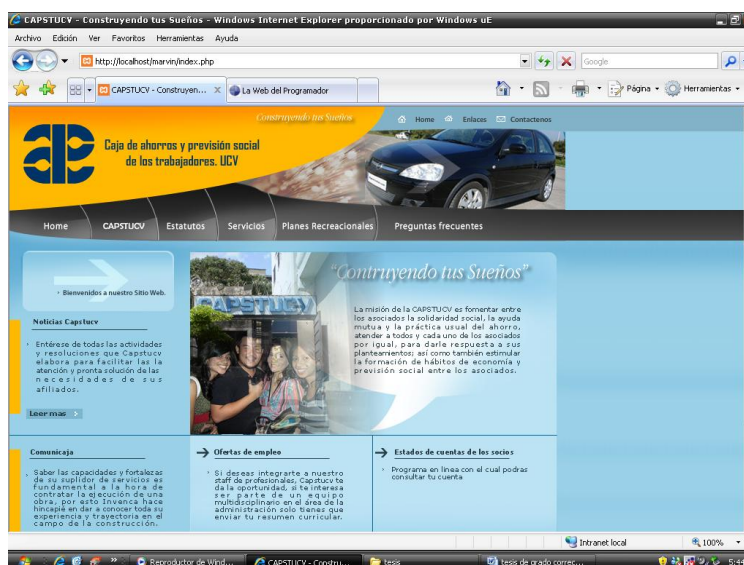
CAPSTUCV - Construyendo tus Sueños - Windows Internet Explorer proporcionado por Windows uE

Archivo Edición Ver Favoritos Herramientas Ayuda

http://localhost/marvin/index.php

Google

CAPSTUCV - Construyen...

La Web del Programador

Página Herramientas

Construyendo tus Sueños

Home Enlaces Contactenos

Caja de ahorros y previsión social de los trabajadores. UCV

Home CAPSTUCV Estatutos Servicios Planes Recreacionales Preguntas frecuentes

Bienvenidos a nuestro Sitio Web.

Noticias Capstucv

Entérese de todas las actividades y resoluciones que Capstucv elabora para facilitar las la atención y pronta solución de las necesidades de sus afiliados.

Leer mas

"Contruyendo tus Sueños"

CAPSTUCV

La misión de la CAPSTUCV es fomentar entre los asociados la solidaridad social, la ayuda mutua y la práctica usual del ahorro, atender a todos y cada uno de los asociados por igual, para darle respuesta a sus planteamientos; así como también estimular la formación de hábitos de economía y previsión social entre los asociados.

Comunicaja

Saber las capacidades y fortalezas de su suplidor de servicios es fundamental a la hora de contratar la ejecución de una obra, por esto Invenca hace hincapié en dar a conocer toda su experiencia y trayectoria en el campo de la construcción.

Ofertas de empleo

Si deseas integrarte a nuestro staff de profesionales, Capstucv te da la oportunidad, si te interesa ser parte de un equipo multidisciplinario en el área de la administración solo tienes que enviar tu resumen curricular.

Estados de cuentas de los socios

Programa en linea con el cual podras consultar tu cuenta

Intranet local 100%

Reproductor de Wind... CAPSTUCV - Constru... tesis tesis de grado correc... 5:4